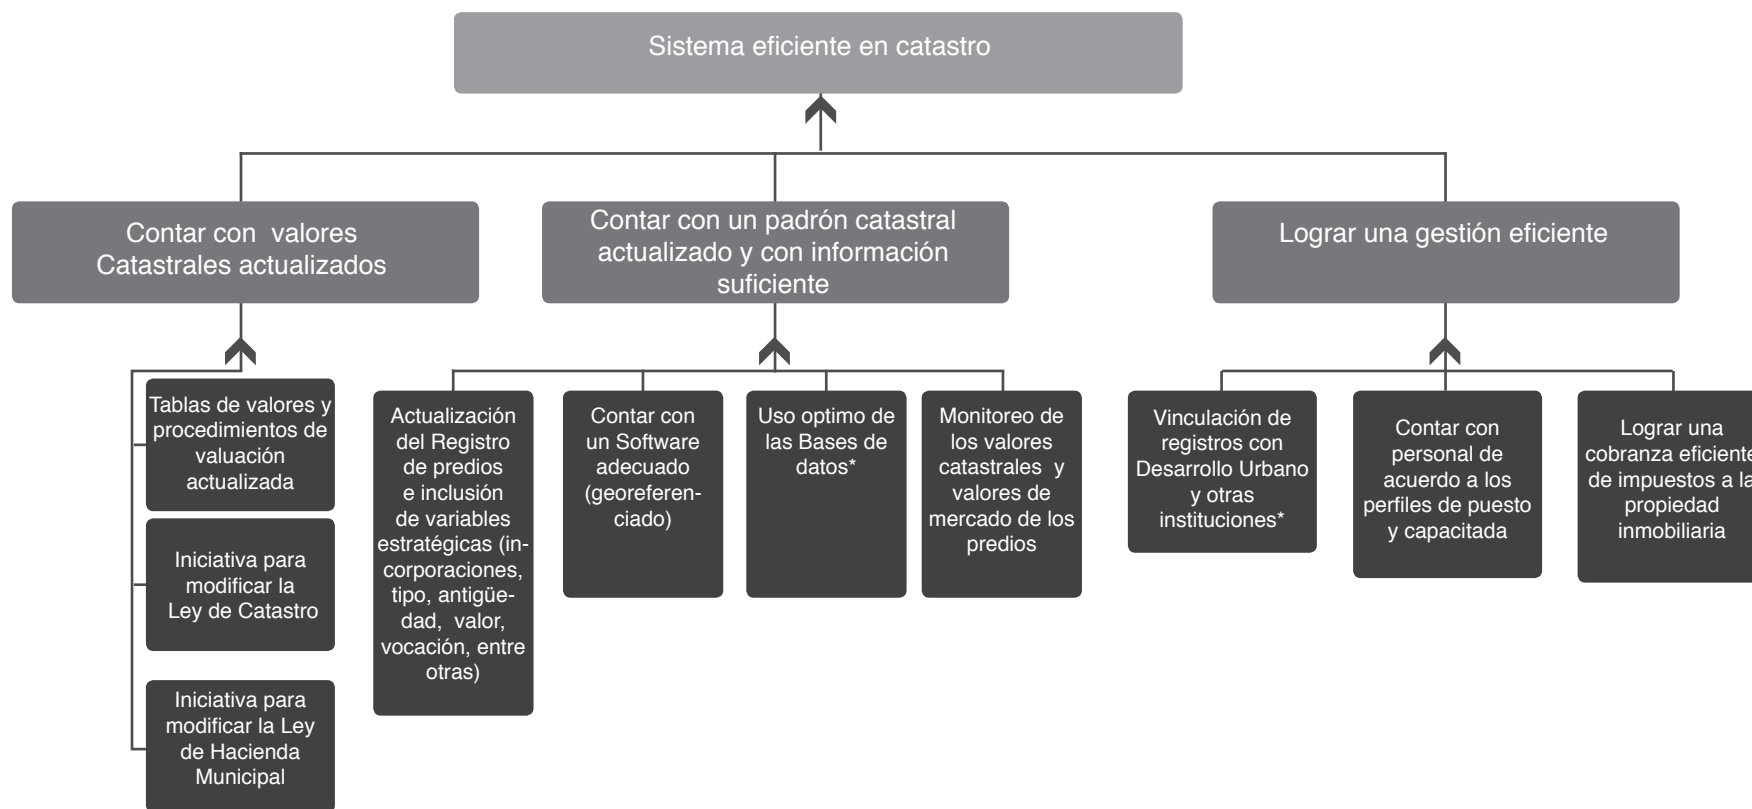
Sistema eficiente en catastro

Contar con valores Catastrales actualizados

Contar con un padrón catastral actualizado y con información suficiente

Lograr una gestión eficiente

Tablas de valores y procedimientos de valuación actualizada

Iniciativa para modificar la Ley de Catastro

Iniciativa para modificar la Ley de Hacienda Municipal

Actualización del Registro de predios e inclusión de variables estratégicas (incorporaciones, tipo, antigüedad, valor, vocación, entre otras)

Contar con un Software adecuado (georeferenciado)

Uso optimo de las Bases de datos*

Monitoreo de los valores catastrales y valores de mercado de los predios

Vinculación de registros con Desarrollo Urbano y otras instituciones*

Contar con personal de acuerdo a los perfiles de puesto y capacitada

Lograr una cobranza eficiente de impuestos a la propiedad inmobiliaria